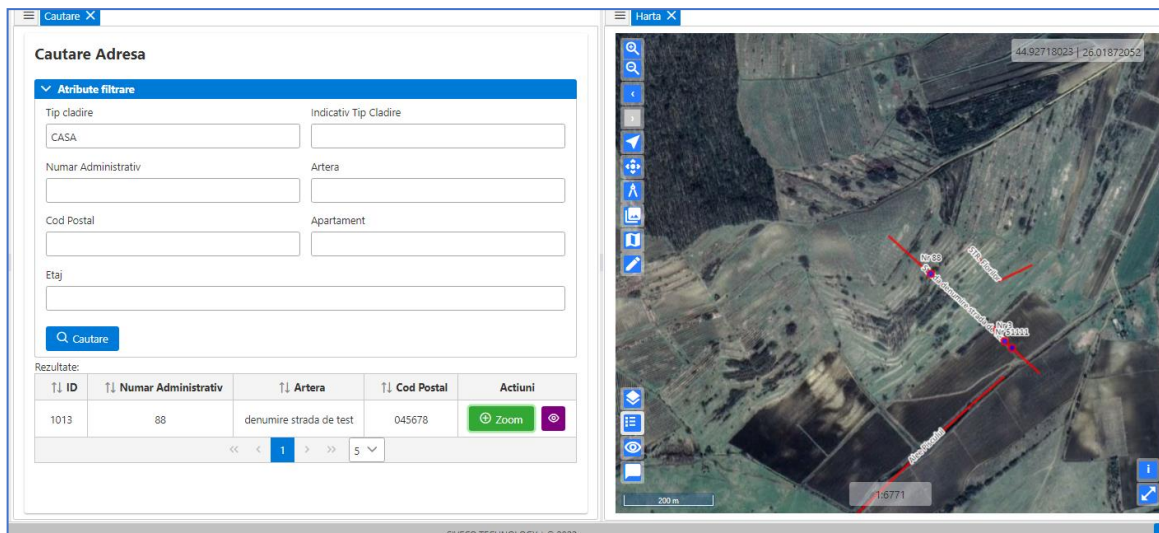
Cautare

Cautare Adresa

Atribute filtrare

Tip cladire
CASA

Indicativ Tip Cladire

Numar Administrativ

Artera

Cod Postal

Apartament

Etaj

Cautare

Rezultate:

| ID | Numar Administrativ | Artera | Cod Postal | Actiuni |
|---|---|---|---|---|
| 1013 | 88 | denumire strada de test | 045678 | Zoom |

1 5

Harta

44.92718023 | 26.01872052

Nr 88

Str. Florilor

denumire strada de test

Nr 3

Nr 23221

200 m

1:6771

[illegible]